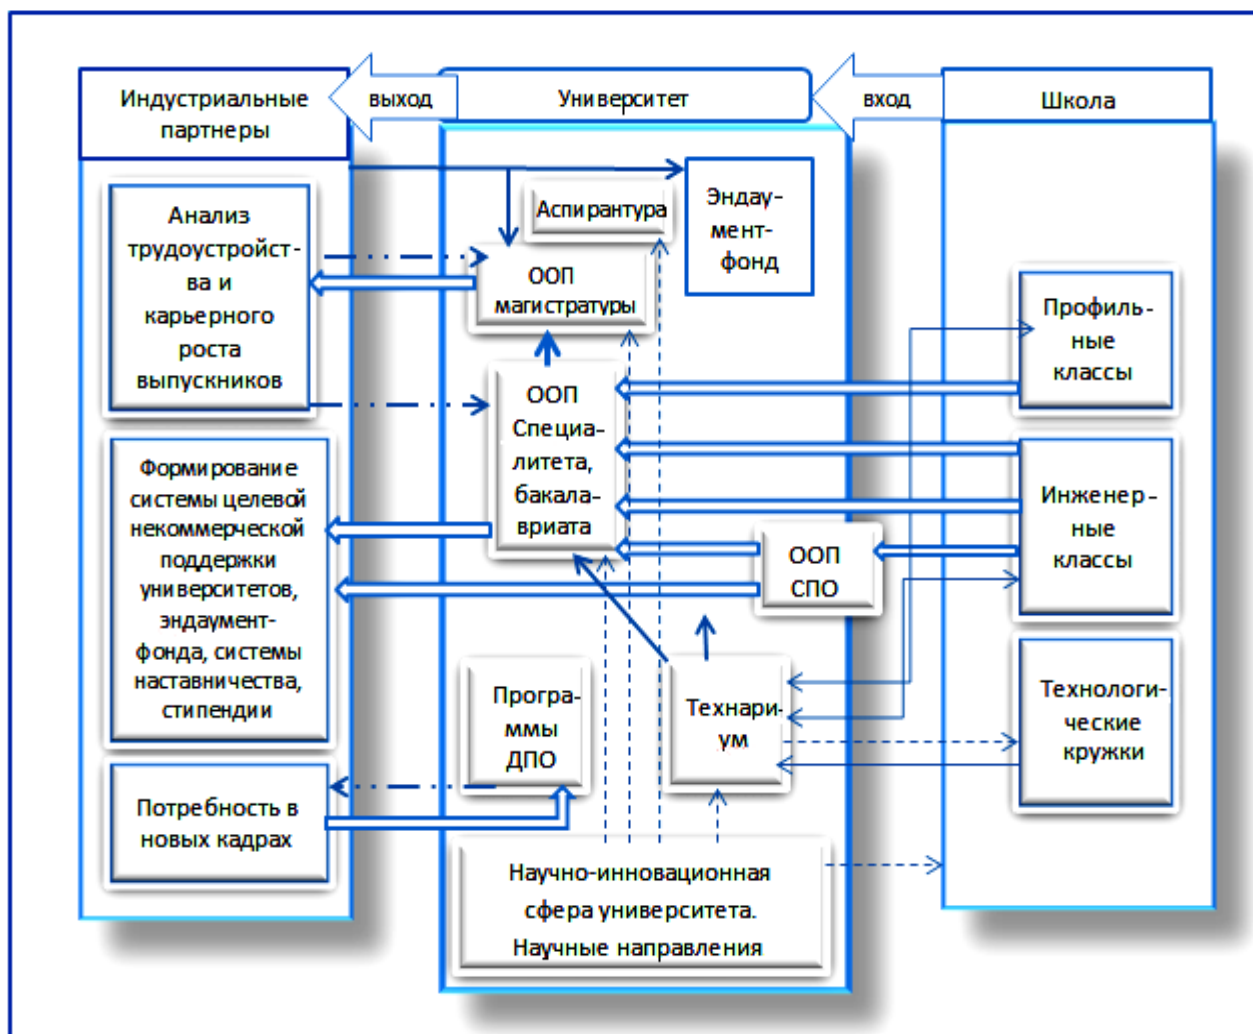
Индустриальные партнеры

выход

Университет

вход

Школа

Анализ трудоустройства и карьерного роста выпускников

Аспирантура

Эндаумент-фонд

ООП магистратуры

Профильные классы

ООП Специалитета, бакалавриата

Формирование системы целевой некоммерческой поддержки университетов, эндаумент-фонда, системы наставничества, стипендии

Инженерные классы

ООП СПО

Программы ДПО

Технариум

Технологические кружки

Потребность в новых кадрах

Научно-инновационная сфера университета. Научные направления